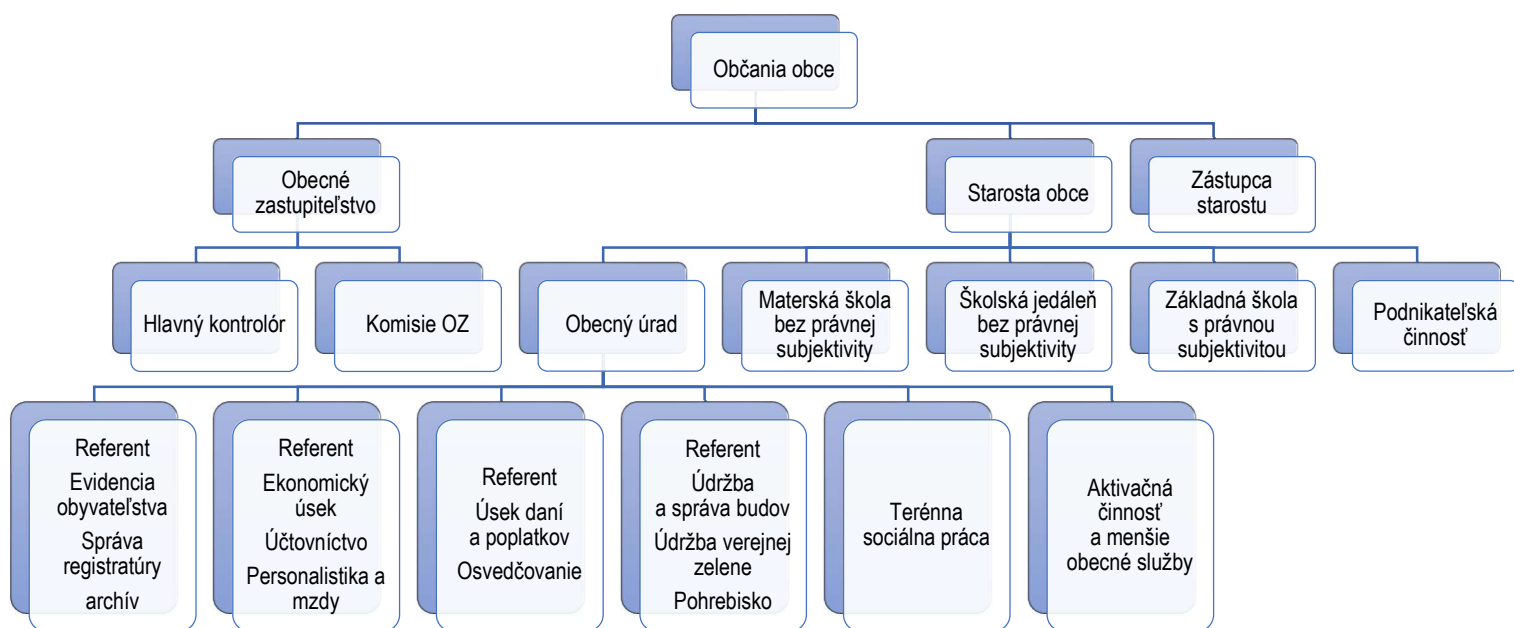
Občania obce

Obecné zastupiteľstvo

Starosta obce

Zástupca starostu

Hlavný kontrolór

Komisie OZ

Obecný úrad

Materská škola bez právnej subjektivity

Školská jedáleň bez právnej subjektivity

Základná škola s právnou subjektivitou

Podnikateľská činnosť

Referent
Evidencia obyvateľstva
Správa registratúry
archív

Referent
Ekonomický úsek
Účtovníctvo
Personalistika a mzdy

Referent
Úsek daní a poplatkov
Osvedčovanie

Referent
Údržba a správa budov
Údržba verejnej zelene
Pohrebisko

Terénna sociálna práca

Aktivačná činnosť a menšie obecné služby